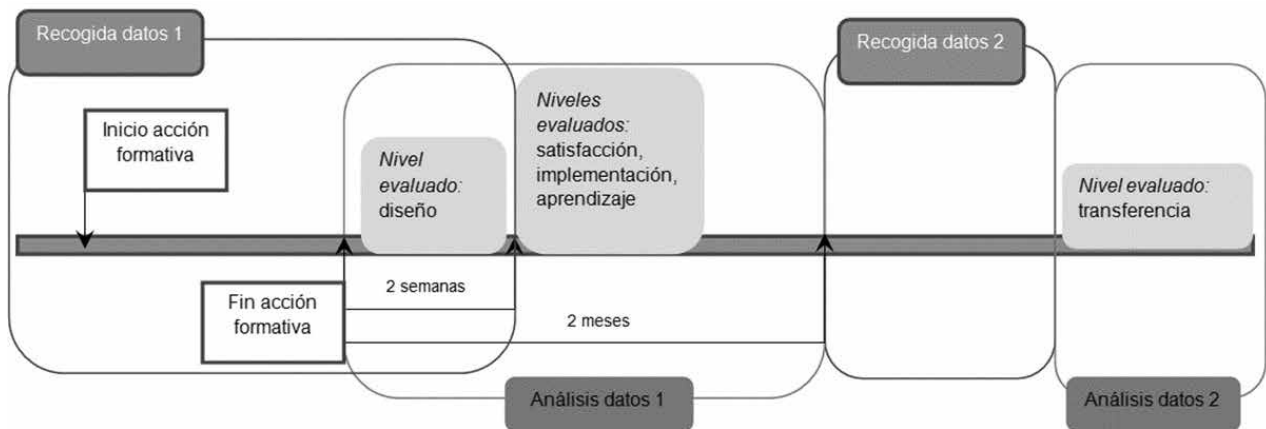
Recogida datos 1

Inicio acción formativa

Nivel evaluado: diseño

Niveles evaluados: satisfacción, implementación, aprendizaje

Recogida datos 2

Nivel evaluado: transferencia

2 semanas

Fin acción formativa

2 meses

Análisis datos 1

Análisis datos 2